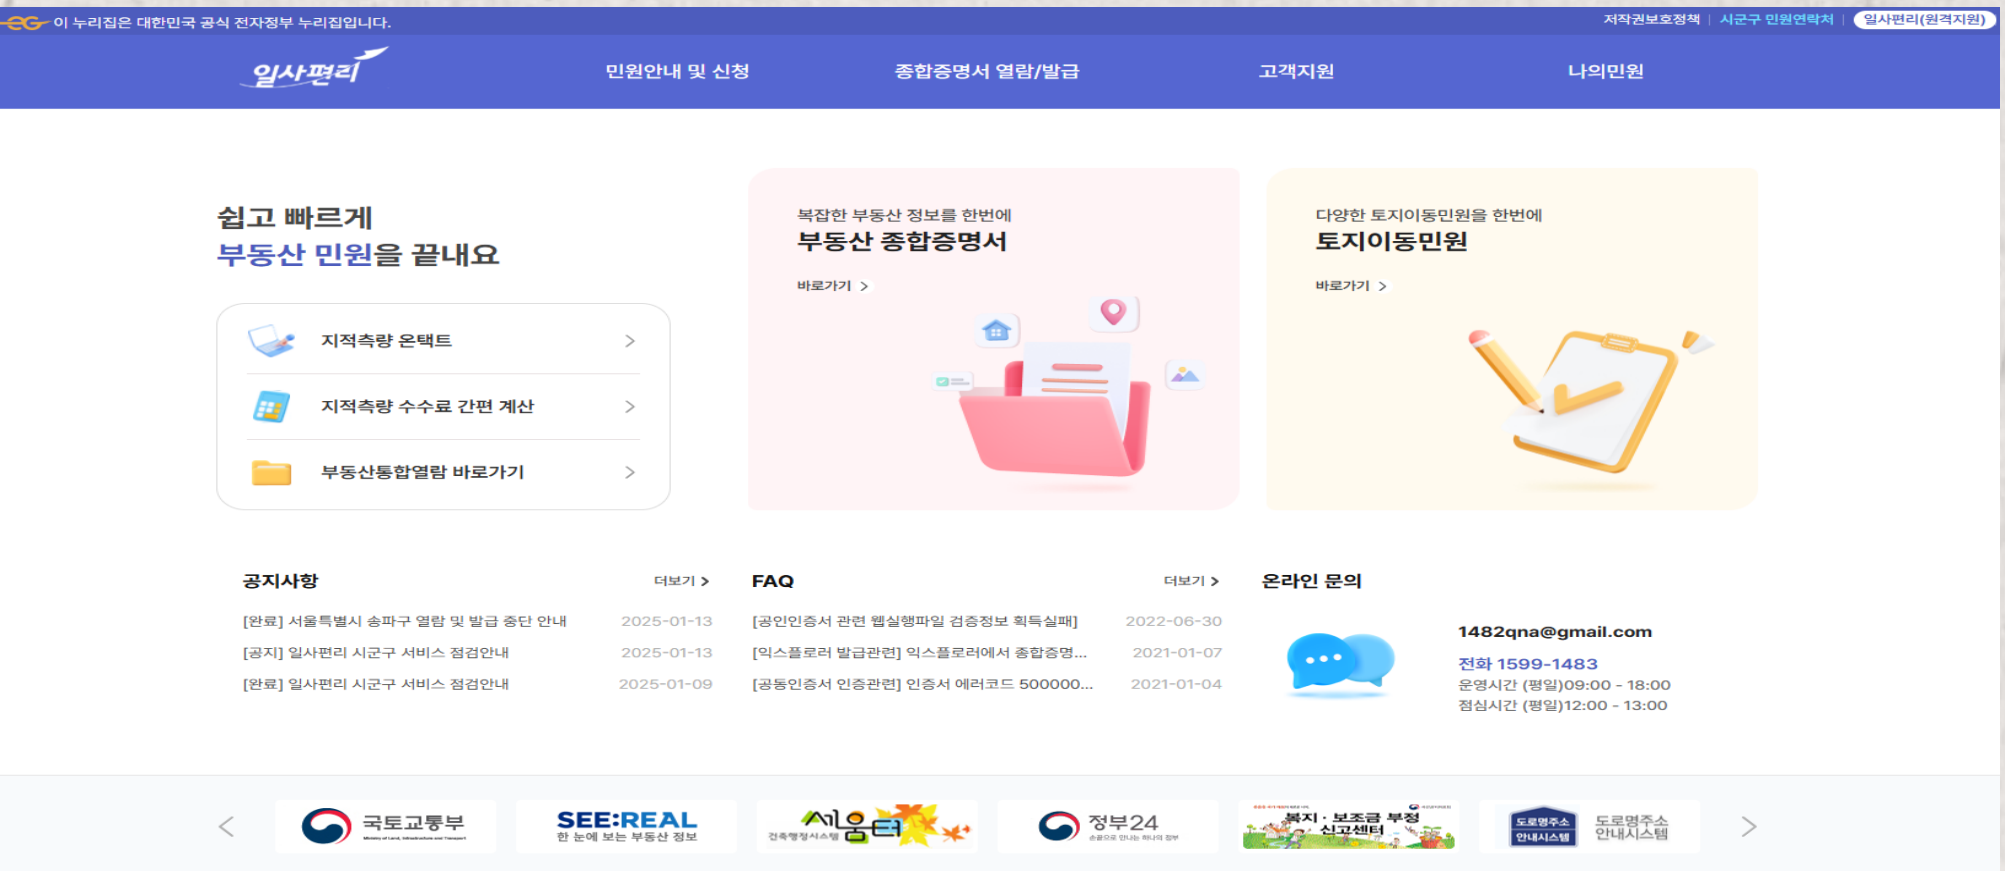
이 누리집은 대한민국 공식 전자정부 누리집입니다.

저작권보호정책 | 시군구 민원연락처 | 일사편리(원격지원)

일사편리

민원안내 및 신청
종합증명서 열람/발급
고객지원
나의민원

쉽고 빠르게
부동산 민원을 끝내요

지적측량 온택트 >
지적측량 수수료 간편 계산 >
부동산통합열람 바로가기 >

복잡한 부동산 정보를 한번에
부동산 종합증명서
바로가기 >

다양한 토지이동민원을 한번에
토지이동민원
바로가기 >

공지사항
더보기 >
[완료] 서울특별시 송파구 열람 및 발급 중단 안내 2025-01-13
[공지] 일사편리 시군구 서비스 점검안내 2025-01-13
[완료] 일사편리 시군구 서비스 점검안내 2025-01-09

FAQ
더보기 >
[공인인증서 관련 웹실행파일 검증정보 획득실패] 2022-06-30
[익스플로러 발급관련] 익스플로러에서 종합증명... 2021-01-07
[공동인증서 인증관련] 인증서 에러코드 500000... 2021-01-04

온라인 문의
1482qna@gmail.com
전화 1599-1483
운영시간 (평일)09:00 - 18:00
점심시간 (평일)12:00 - 13:00

국토교통부
SEE:REAL 한 눈에 보는 부동산 정보
건축행정시스템 세움터
정부24
복지 · 보조금 부정 신고센터
도로명주소 안내시스템 도로명주소 안내시스템